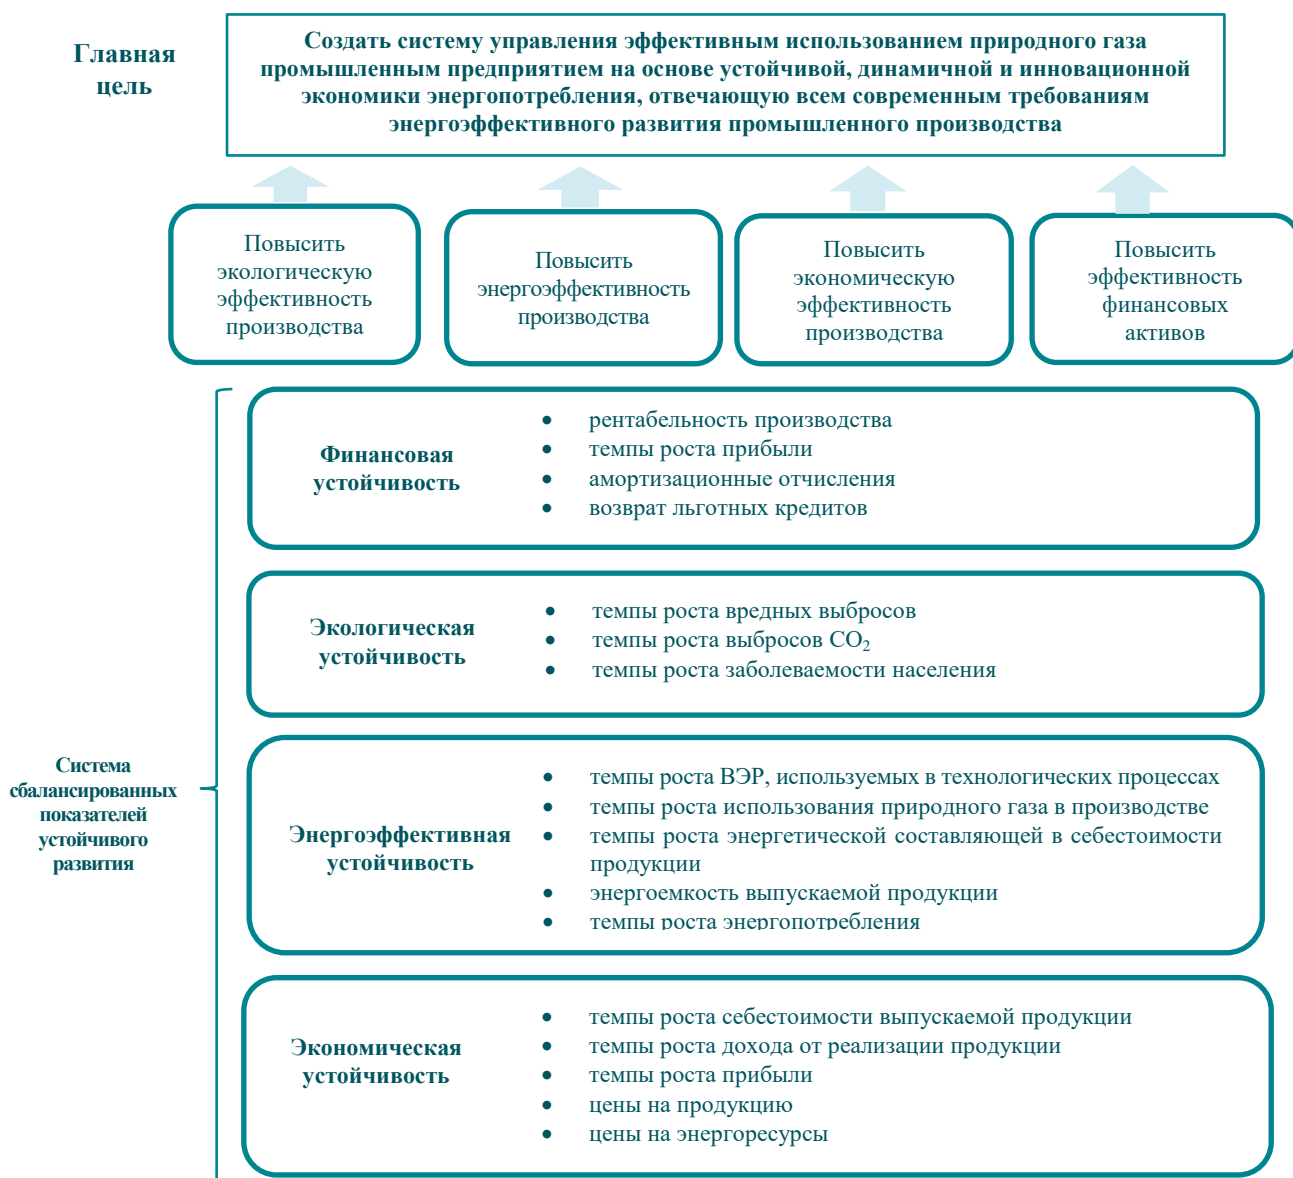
Главная цель

Создать систему управления эффективным использованием природного газа промышленным предприятием на основе устойчивой, динамичной и инновационной экономики энергопотребления, отвечающую всем современным требованиям энергоэффективного развития промышленного производства

Повысить экологическую эффективность производства

Повысить энергоэффективность производства

Повысить экономическую эффективность производства

Повысить эффективность финансовых активов

Система сбалансированных показателей устойчивого развития

Финансовая устойчивость

- рентабельность производства
- темпы роста прибыли
- амортизационные отчисления
- возврат льготных кредитов

Экологическая устойчивость

- темпы роста вредных выбросов
- темпы роста выбросов $CO_2$
- темпы роста заболеваемости населения

Энергоэффективная устойчивость

- темпы роста ВЭР, используемых в технологических процессах
- темпы роста использования природного газа в производстве
- темпы роста энергетической составляющей в себестоимости продукции
- энергоемкость выпускаемой продукции
- темпы роста энергопотребления

Экономическая устойчивость

- темпы роста себестоимости выпускаемой продукции
- темпы роста дохода от реализации продукции
- темпы роста прибыли
- цены на продукцию
- цены на энергоресурсы